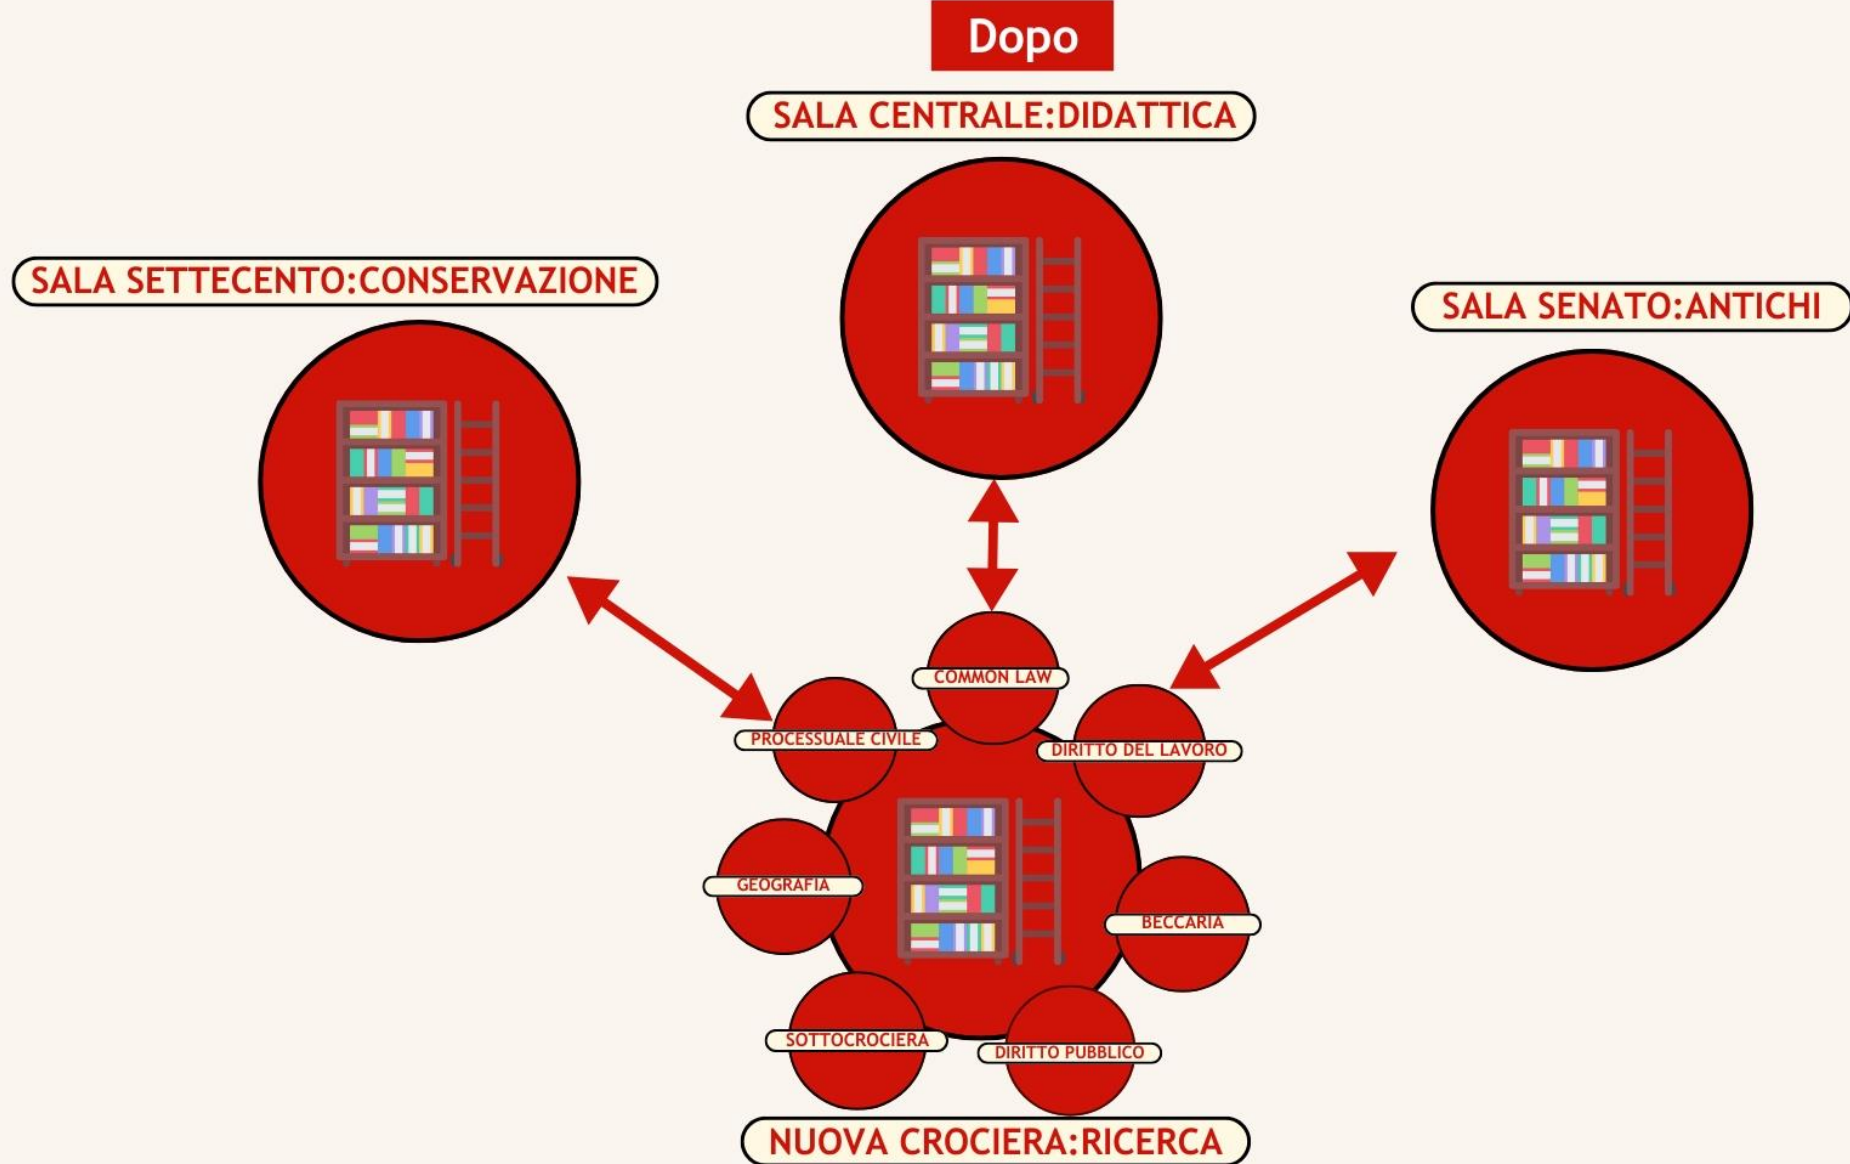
Dopo

SALA CENTRALE:DIDATTICA

SALA SETTECENTO:CONSERVAZIONE

SALA SENATO:ANTICHI

COMMON LAW

PROCESSUALE CIVILE

DIRITTO DEL LAVORO

GEOGRAFIA

BECCARIA

SOTTOCROCIERA

DIRITTO PUBBLICO

NUOVA CROCIERA:RICERCA